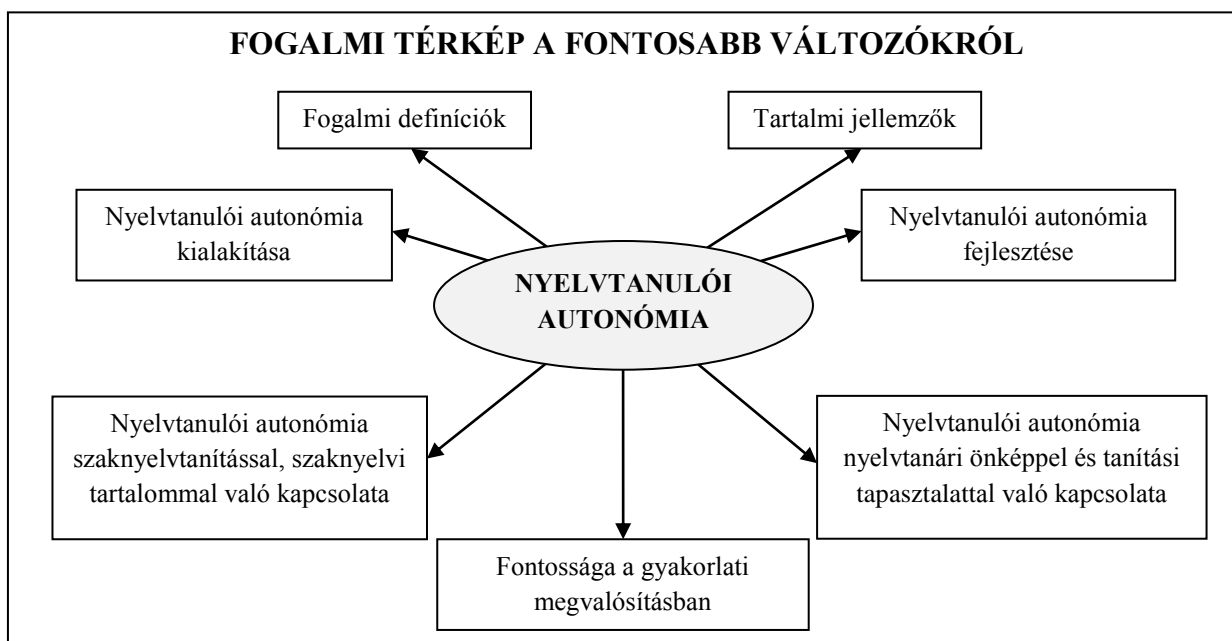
FOGALMI TÉRKÉP A FONTOSABB VÁLTOZÓKRÓL

Fogalmi definíciók

Tartalmi jellemzők

Nyelvtanulói autonómia kialakítása

NYELVTANULÓI AUTONÓMIA

Nyelvtanulói autonómia fejlesztése

Nyelvtanulói autonómia szaknyelvtanítással, szaknyelvi tartalommal való kapcsolata

Nyelvtanulói autonómia nyelvtanári önképpel és tanítási tapasztalattal való kapcsolata

Fontossága a gyakorlati megvalósításban